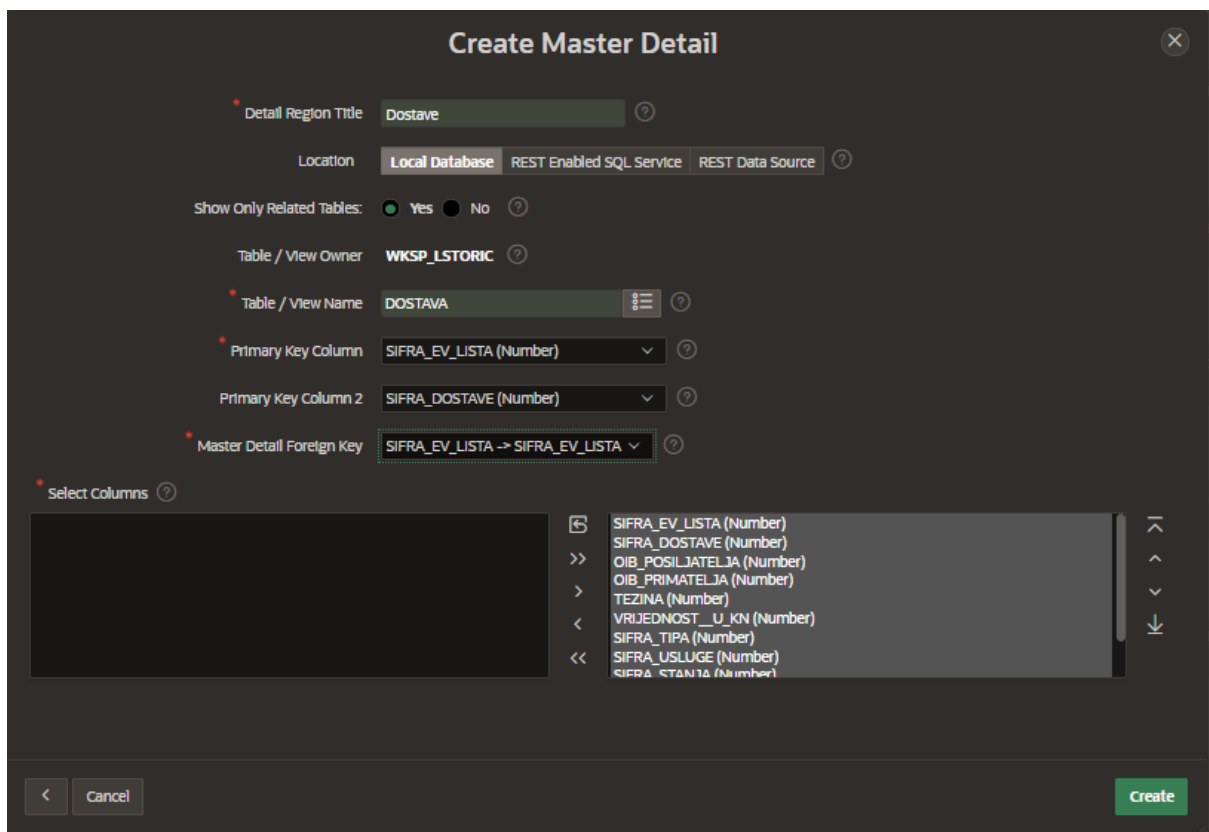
Create Master Detail

* Detail Region Title Dostave

Location Local Database REST Enabled SQL Service REST Data Source

Show Only Related Tables: Yes No

Table / View Owner WKSP_LSTORIC

* Table / View Name DOSTAVA

* Primary Key Column SIFRA_EV_LISTA (Number)

Primary Key Column 2 SIFRA_DOSTAVE (Number)

* Master Detail Foreign Key SIFRA_EV_LISTA -> SIFRA_EV_LISTA

* Select Columns

SIFRA_EV_LISTA (Number)
SIFRA_DOSTAVE (Number)
OIB_POSILJATELJA (Number)
OIB_PRIMATELJA (Number)
TEZINA (Number)
VRIJEDNOST__U_KN (Number)
SIFRA_TIPA (Number)
SIFRA_USLUGE (Number)
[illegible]

Cancel

Create